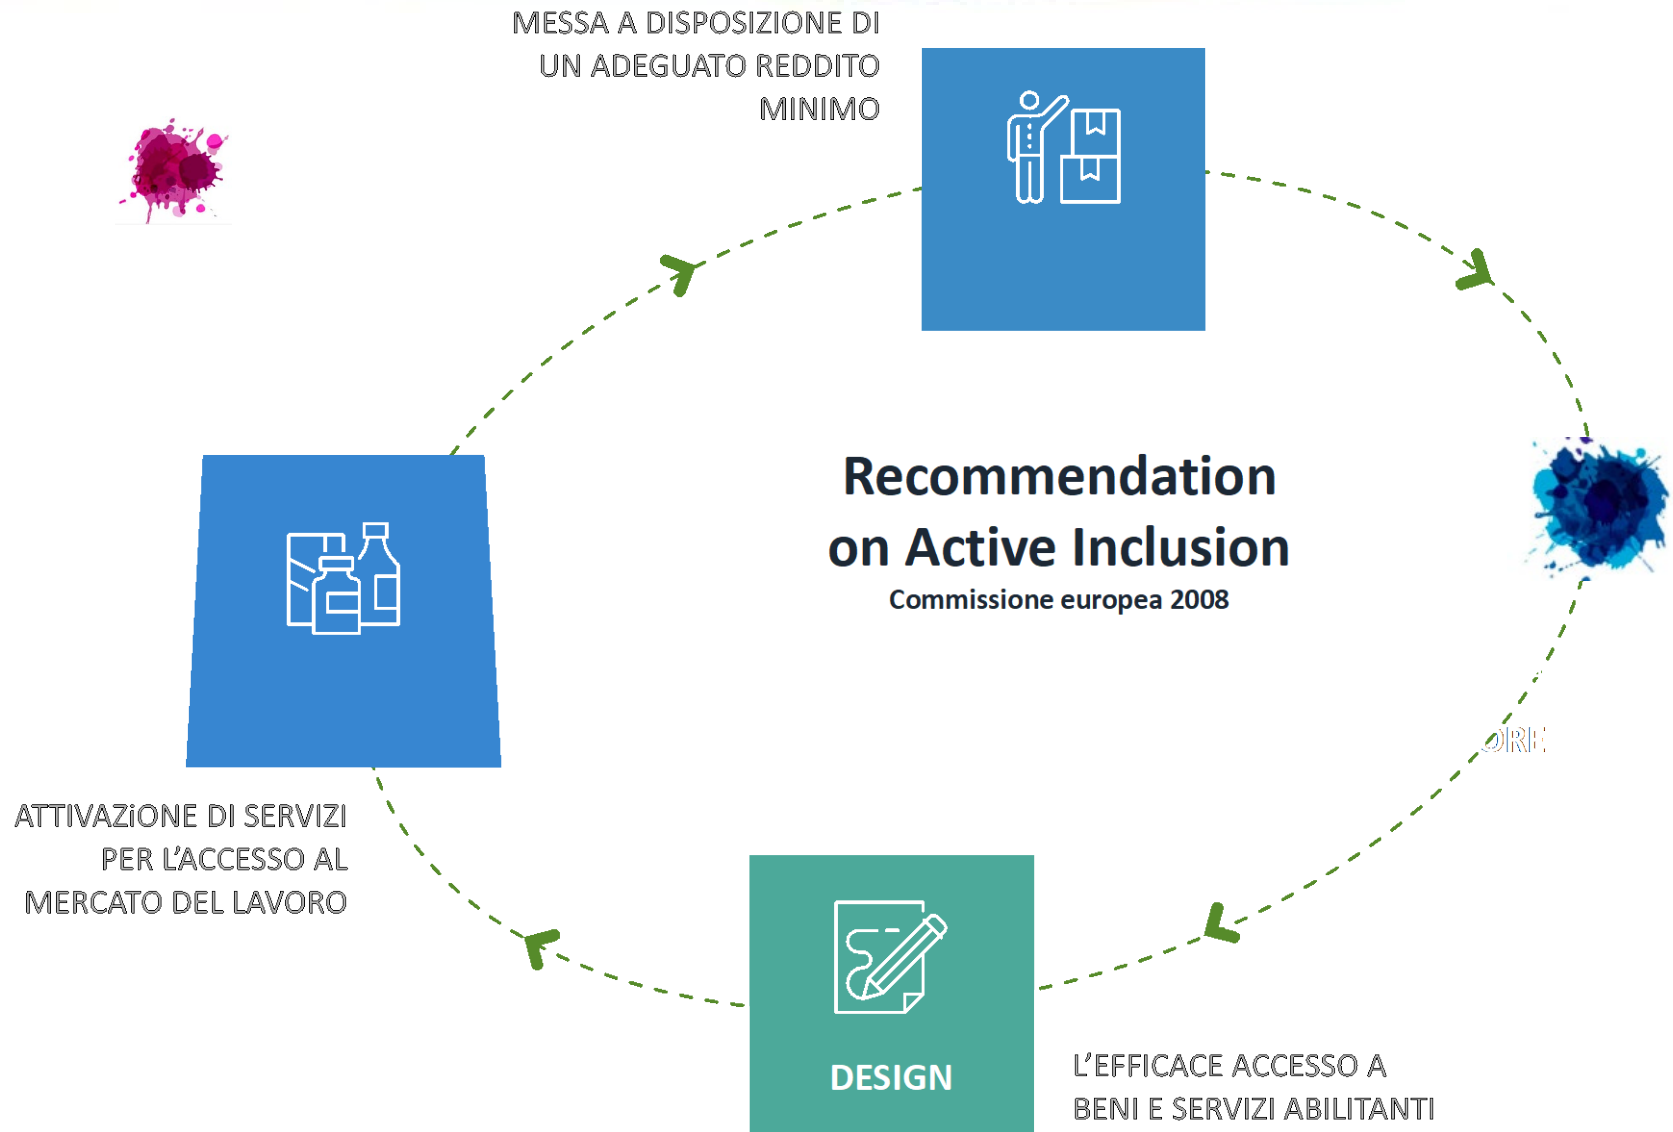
MESSA A DISPOSIZIONE DI UN ADEGUATO REDDITO MINIMO

Recommendation on Active Inclusion

Commissione europea 2008

ORE

ATTIVAZIONE DI SERVIZI PER L'ACCESSO AL MERCATO DEL LAVORO

DESIGN

L'EFFICACE ACCESSO A BENI E SERVIZI ABILITANTI